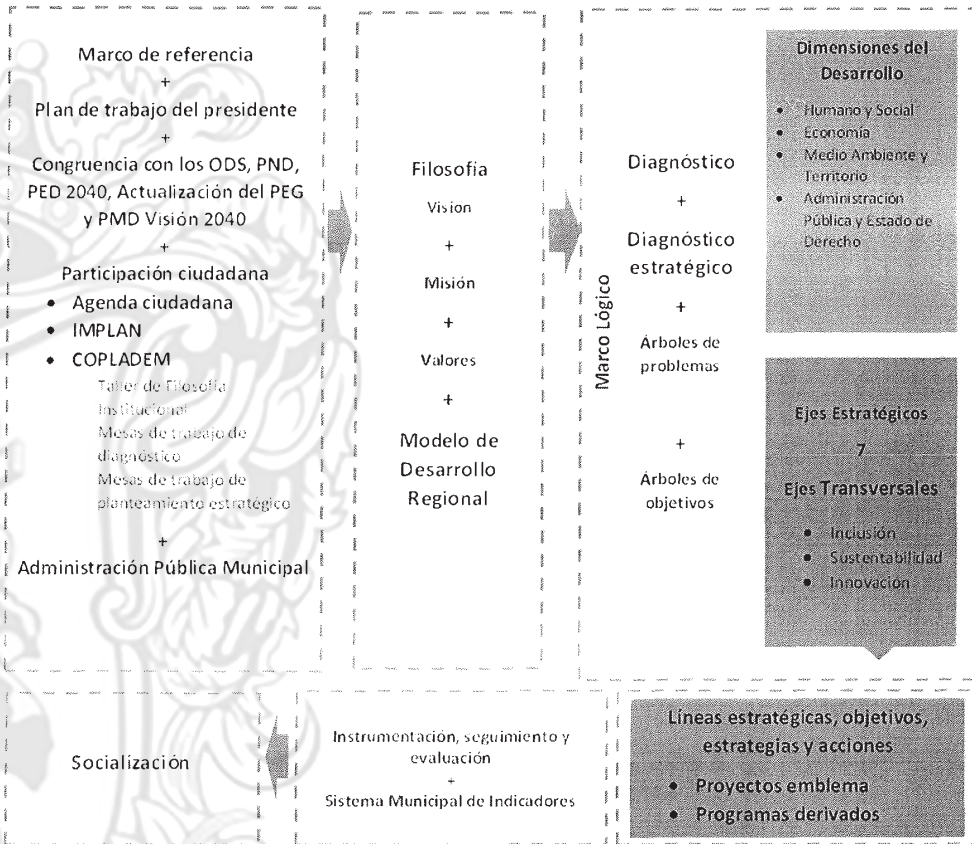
Marco de referencia
+
Plan de trabajo del presidente
+
Congruencia con los ODS, PND, PED 2040, Actualización del PEG y PMD Visión 2040
+
Participación ciudadana

- Agenda ciudadana
- IMPLAN
- COPLADEM

Taller de Filosofía Institucional
Mesas de trabajo de diagnóstico
Mesas de trabajo de planteamiento estratégico

+
Administración Pública Municipal

Filosofia
Vision
+
Misión
+
Valores
+
Modelo de Desarrollo Regional

Marco Lógico

Diagnóstico
+
Diagnóstico estratégico
+
Árboles de problemas
+
Árboles de objetivos

Dimensiones del Desarrollo

- Humano y Social
- Economía
- Medio Ambiente y Territorio
- Administración Pública y Estado de Derecho

Ejes Estratégicos
7
Ejes Transversales

- Inclusión
- Sustentabilidad
- Innovación

Líneas estratégicas, objetivos, estrategias y acciones

- Proyectos emblema
- Programas derivados

Instrumentación, seguimiento y evaluación
+
Sistema Municipal de Indicadores

Socialización